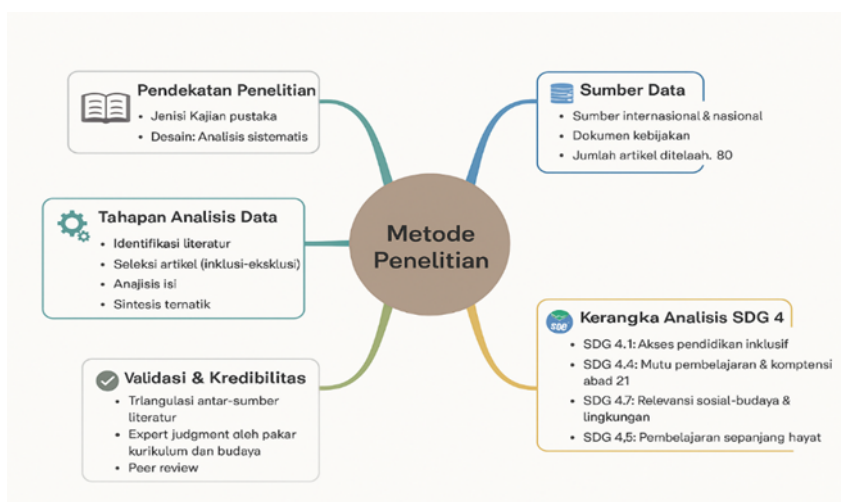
Pendekatan Penelitian
• Jenisi Kajian pustaka
• Desain: Analisis sistematis

Sumber Data
• Sumber internasional & nasional
• Dokumen kebijakan
• Jumlah artikel ditelaah. 80

Tahapan Analisis Data
• Identifikasi literatur
• Seleksi artikel (inklusi-eksklusi)
• Anajisis isi
• Sintesis tematik

Metode Penelitian

Kerangka Analisis SDG 4
• SDG 4.1: Akses pendidikan inklusif
• SDG 4.4: Mutu pembelajaran & komptensi abad 21
• SDG 4.7: Relevansi sosial-budaya & lingkungan
• SDG 4,5: Pembelajaran sepanjang hayat

Validasi & Kredibilitas
• Trlangulasi antar-sumber literatur
• Expert judgment oleh pakar kurikulum dan budaya
• Peer review